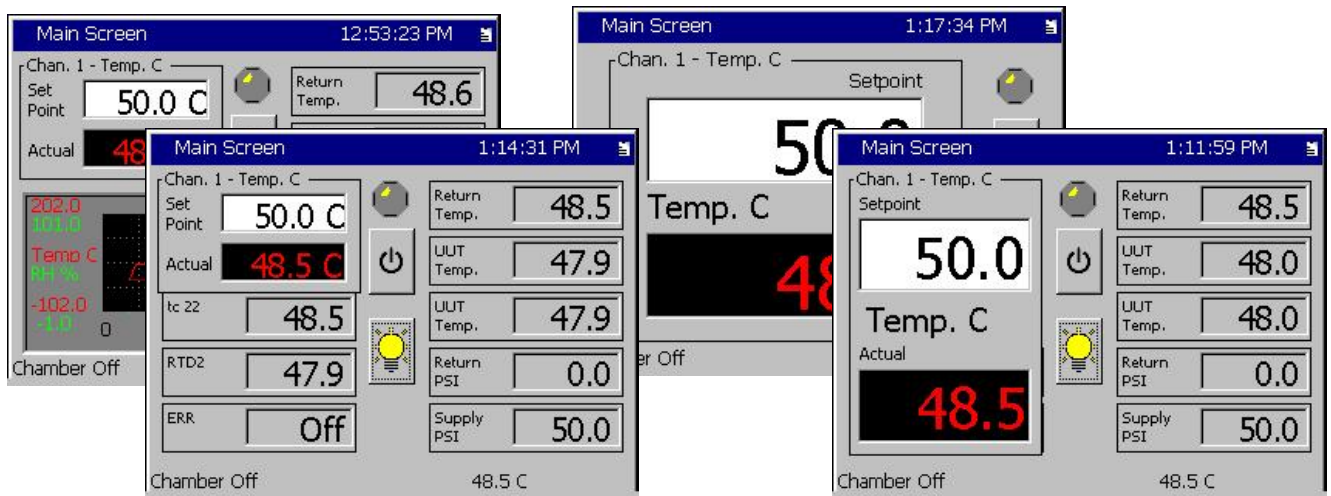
Main Screen 12:53:23 PM

Chan. 1 - Temp. C

Set Point 50.0 C

Actual 48

Return Temp. 48.6

202.0
101.0
Temp C
RH %
-102.0
-1.0
0

Chamber Off

Main Screen 1:14:31 PM

Chan. 1 - Temp. C

Set Point 50.0 C

Actual 48.5 C

Return Temp. 48.5

UUT Temp. 47.9

tc 22 48.5

UUT Temp. 47.9

RTD2 47.9

Return PSI 0.0

ERR Off

Supply PSI 50.0

Chamber Off 48.5 C

Main Screen 1:17:34 PM

Chan. 1 - Temp. C

Setpoint

50

Temp. C

48

er Off

Main Screen 1:11:59 PM

Chan. 1 - Temp. C

Setpoint

50.0

Temp. C

Actual

48.5

Return Temp. 48.5

UUT Temp. 48.0

UUT Temp. 48.0

Return PSI 0.0

Supply PSI 50.0

Chamber Off 48.5 C